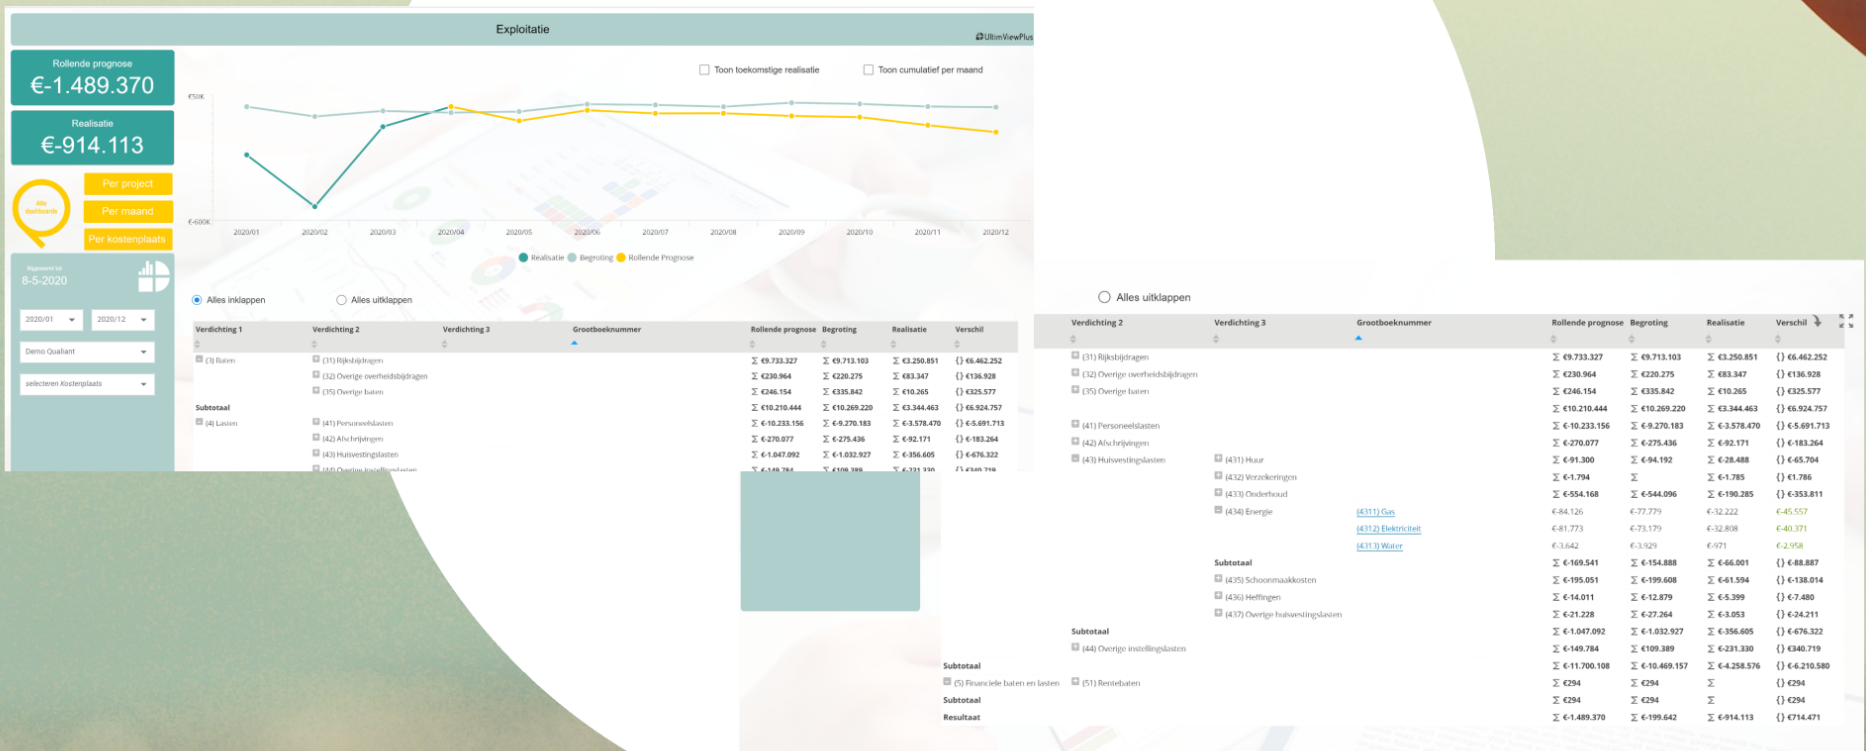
Exploitatie

UltimViewPlus

Rollende prognose
€-1.489.370

Realisatie
€-914.113

Alle dashboards

Per project
Per maand
Per kostenplaats

Bijgewerkt tot
8-5-2020

2020/01
2020/12
Demo Qualiant
selecteren Kostenplaats

Toon toekomstige realisatie
Toon cumulatief per maand

€50K
€-600K

2020/01 2020/02 2020/03 2020/04 2020/05 2020/06 2020/07 2020/08 2020/09 2020/10 2020/11 2020/12

Realisatie Begroting Rollende Prognose

Alles inklappen
Alles uitklappen

| Verdichting 1 | Verdichting 2 | Verdichting 3 | Grootboeknummer | Rollende prognose | Begroting | Realisatie | Verschil |
|---|---|---|---|---|---|---|---|
| (3) Baten | (31) Rijksbijdragen | | | Σ €9.733.327 | Σ €9.713.103 | Σ €3.250.851 | {} €6.462.252 |
| | (32) Overige overheidsbijdragen | | | Σ €230.964 | Σ €220.275 | Σ €83.347 | {} €136.928 |
| | (35) Overige baten | | | Σ €246.154 | Σ €335.842 | Σ €10.265 | {} €325.577 |
| Subtotaal | | | | Σ €10.210.444 | Σ €10.269.220 | Σ €3.344.463 | {} €6.924.757 |
| (4) Lasten | (41) Personeelslasten | | | Σ €-10.233.156 | Σ €-9.270.183 | Σ €-3.578.470 | {} €-5.691.713 |
| | (42) Afschrijvingen | | | Σ €-270.077 | Σ €-275.436 | Σ €-92.171 | {} €-183.264 |
| | (43) Huisvestingslasten | | | Σ €-1.047.092 | Σ €-1.032.927 | Σ €-356.605 | {} €-676.322 |

Alles uitklappen

| Verdichting 2 | Verdichting 3 | Grootboeknummer | Rollende prognose | Begroting | Realisatie | Verschil |
|---|---|---|---|---|---|---|
| (31) Rijksbijdragen | | | Σ €9.733.327 | Σ €9.713.103 | Σ €3.250.851 | {} €6.462.252 |
| (32) Overige overheidsbijdragen | | | Σ €230.964 | Σ €220.275 | Σ €83.347 | {} €136.928 |
| (35) Overige baten | | | Σ €246.154 | Σ €335.842 | Σ €10.265 | {} €325.577 |
| | | | Σ €10.210.444 | Σ €10.269.220 | Σ €3.344.463 | {} €6.924.757 |
| (41) Personeelslasten | | | Σ €-10.233.156 | Σ €-9.270.183 | Σ €-3.578.470 | {} €-5.691.713 |
| (42) Afschrijvingen | | | Σ €-270.077 | Σ €-275.436 | Σ €-92.171 | {} €-183.264 |
| (43) Huisvestingslasten | (431) Huur | | Σ €-91.300 | Σ €-94.192 | Σ €-28.488 | {} €-65.704 |
| | (432) Verzekeringen | | Σ €-1.794 | Σ | Σ €-1.785 | {} €1.786 |
| | (433) Onderhoud | | Σ €-554.168 | Σ €-544.096 | Σ €-190.285 | {} €-353.811 |
| | (434) Energie | (4311) Gas | €-84.126 | €-77.779 | €-32.222 | €-45.557 |
| | | (4312) Elektriciteit | €-81.773 | €-73.179 | €-32.808 | €-40.371 |
| | | (4313) Water | €-3.642 | €-3.929 | €-971 | €-2.958 |
| | Subtotaal | | Σ €-169.541 | Σ €-154.888 | Σ €-66.001 | {} €-88.887 |
| | (435) Schoonmaakkosten | | Σ €-195.051 | Σ €-199.608 | Σ €-61.594 | {} €-138.014 |
| | (436) Heffingen | | Σ €-14.011 | Σ €-12.879 | Σ €-5.399 | {} €-7.480 |
| | (437) Overige huisvestingslasten | | Σ €-21.228 | Σ €-27.264 | Σ €-3.053 | {} €-24.211 |
| Subtotaal | | | Σ €-1.047.092 | Σ €-1.032.927 | Σ €-356.605 | {} €-676.322 |
| (44) Overige instellingslasten | | | Σ €-149.784 | Σ €109.389 | Σ €-231.330 | {} €340.719 |
| Subtotaal | | | Σ €-11.700.108 | Σ €-10.469.157 | Σ €-4.258.576 | {} €-6.210.580 |
| (5) Financiele baten en lasten (51) Rentebaten | | | Σ €294 | Σ €294 | Σ | {} €294 |
| Subtotaal | | | Σ €294 | Σ €294 | Σ | {} €294 |
| Resultaat | | | Σ €-1.489.370 | Σ €-199.642 | Σ €-914.113 | {} €714.471 |